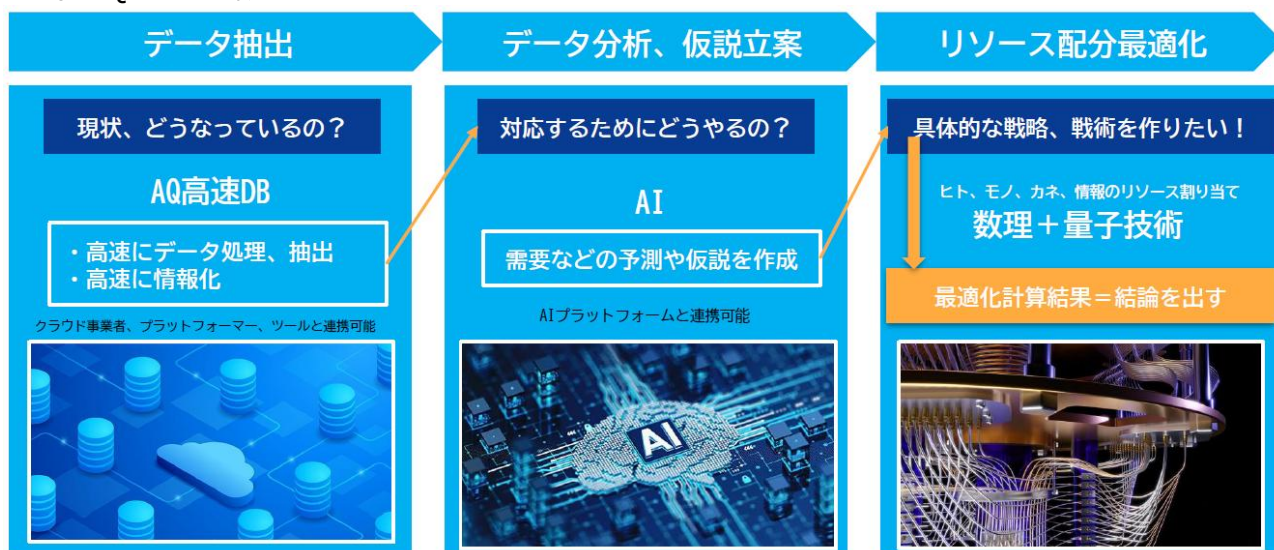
データ抽出

現状、どうなっているの？

AQ高速DB

・高速にデータ処理、抽出
・高速に情報化

クラウド事業者、プラットフォーマー、ツールと連携可能

データ分析、仮説立案

対応するためにどうやるの？

AI

需要などの予測や仮説を作成

AIプラットフォームと連携可能

AI

リソース配分最適化

具体的な戦略、戦術を作りたい！

ヒト、モノ、カネ、情報のリソース割り当て

数理＋量子技術

最適化計算結果＝結論を出す